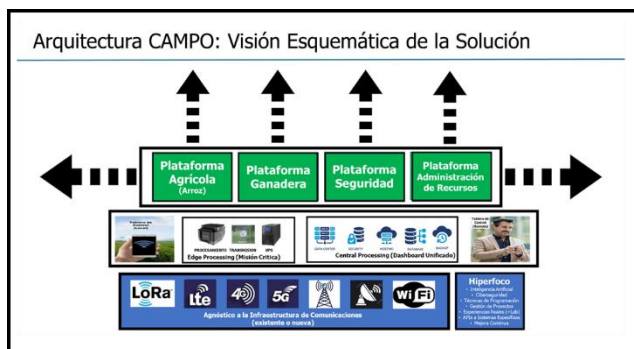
Arquitectura CAMPO: Visión Esquemática de la Solución

Plataforma Agrícola (Arroz)

Plataforma Ganadera

Plataforma Seguridad

Plataforma Administración de Recursos

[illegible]

PROCESAMIENTO TRANSMISION UPS

Edge Processing (Misión Crítica)

DATA CENTER SECURITY HOSTING DATABASE BACKUP

Central Processing (Dashboard Unificado)

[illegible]

LoRa lte 4G 5G WiFi

Agnóstico a la Infraestructura de Comunicaciones (existente o nueva)

Hiperfoco

• Inteligencia Artificial
• Ciberseguridad
• Técnicas de Programación
• Gestión de Proyectos
• Experiencias Reales (+Lab)
• APIs a Sistemas Específicos
• Mejora Continua